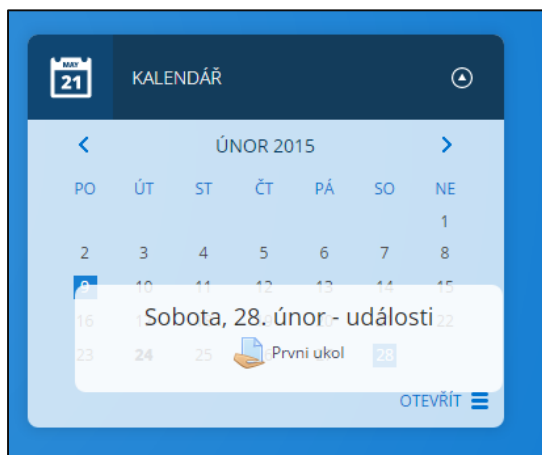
MAY
21

KALENDÁŘ

‹ ÚNOR 2015 ›

| PO | ÚT | ST | ČT | PÁ | SO | NE |
|---|---|---|---|---|---|---|
| | | | | | | 1 |
| 2 | 3 | 4 | 5 | 6 | 7 | 8 |
| 9 | 10 | 11 | 12 | 13 | 14 | 15 |
| 16 | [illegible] | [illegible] | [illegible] | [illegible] | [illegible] | 22 |
| 23 | 24 | 25 | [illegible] | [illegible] | 28 | |

Sobota, 28. únor - události

Prvni ukol

OTEVŘÍT